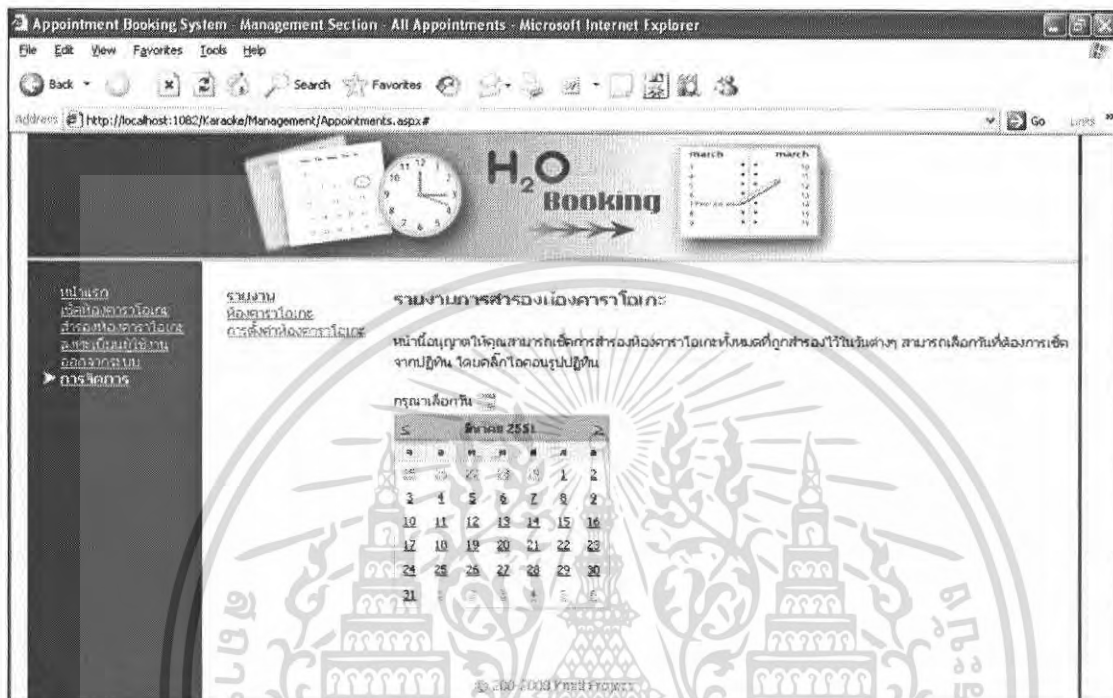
Appointment Booking System - Management Section - All Appointments - Microsoft Internet Explorer

File Edit View Favorites Tools Help

Back Search Favorites

Address http://localhost:1082/Karaoke/Management/Appointments.aspx#

Go Links

march march

$H_2O$ Booking

หน้าแรก
เช็คห้องคาราโอเกะ
สำรองห้องคาราโอเกะ
ลงทะเบียนผู้ใช้งาน
ออกจากระบบ
การจัดการ

รายงาน
ห้องคาราโอเกะ
การตั้งค่าห้องคาราโอเกะ

รายงานการสำรองห้องคาราโอเกะ

หน้านี้อนุญาตให้คุณสามารถเช็คการสำรองห้องคาราโอเกะทั้งหมดที่ถูกสำรองไว้ในวันต่างๆ สามารถเลือกวันที่ต้องการเช็คจากปฏิทิน โดยคลิ๊กไอคอนรูปปฏิทิน

กรุณาเลือกวัน

| < | สิงหาคม 2551 | | | | | > |
|---|---|---|---|---|---|---|
| อ | จ | อ | พ | พ | ศ | ส |
| 27 | 28 | 29 | 30 | 31 | 1 | 2 |
| 3 | 4 | 5 | 6 | 7 | 8 | 9 |
| 10 | 11 | 12 | 13 | 14 | 15 | 16 |
| 17 | 18 | 19 | 20 | 21 | 22 | 23 |
| 24 | 25 | 26 | 27 | 28 | 29 | 30 |
| 31 | 1 | 2 | 3 | 4 | 5 | 6 |

© 200-2008 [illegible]